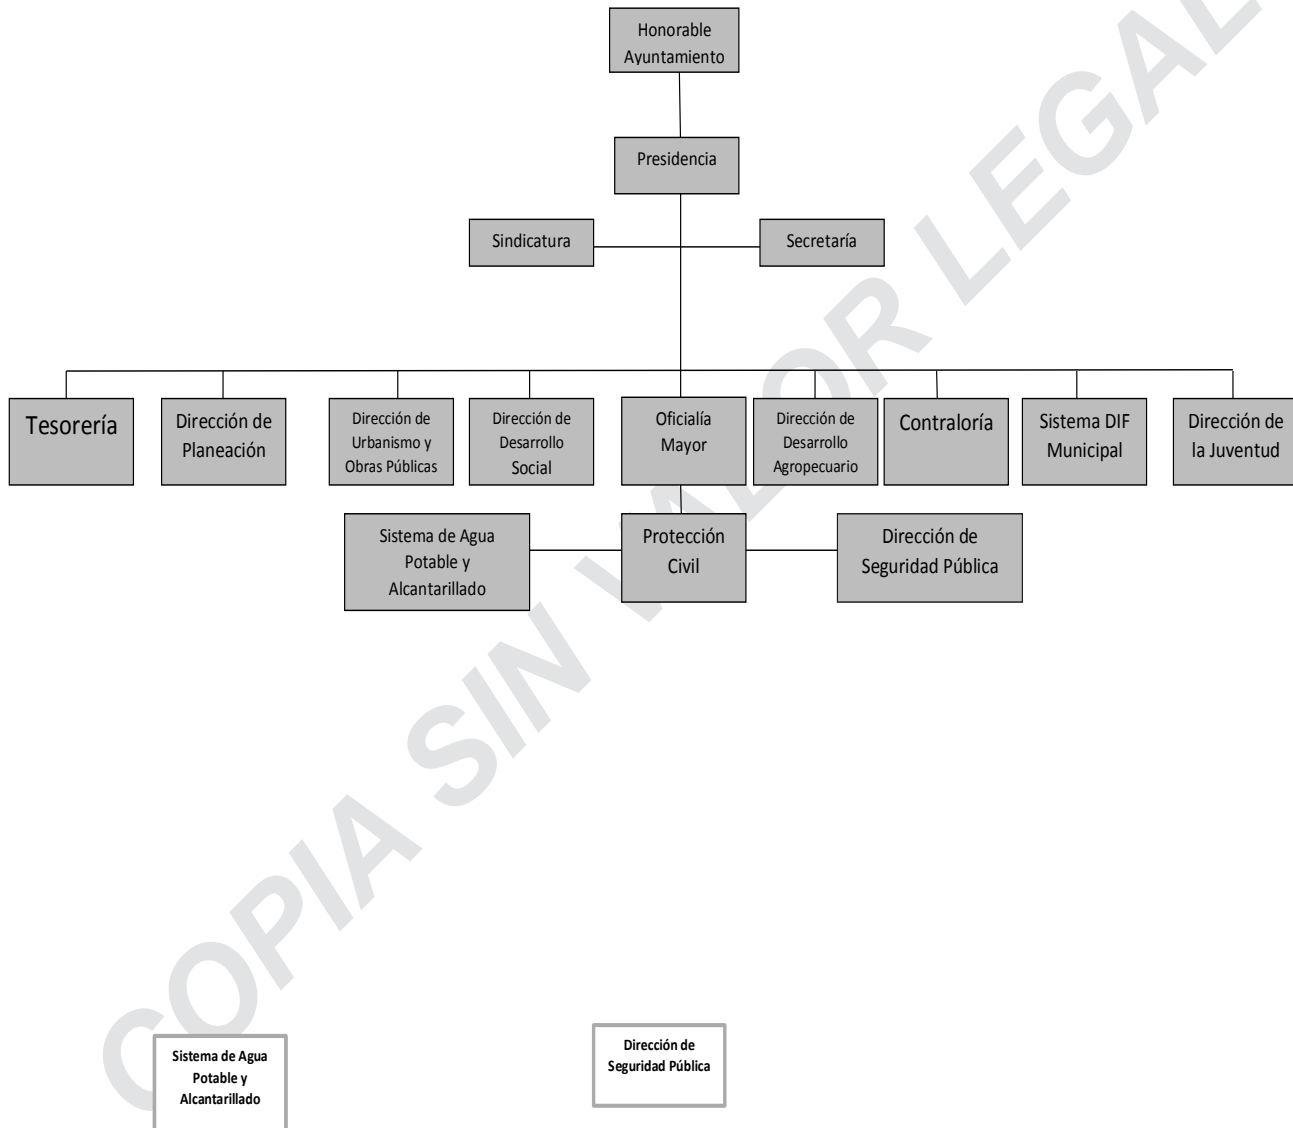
Honorable Ayuntamiento

Presidencia

Sindicatura

Secretaría

Tesorería

Dirección de Planeación

Dirección de Urbanismo y Obras Públicas

Dirección de Desarrollo Social

Oficialía Mayor

Dirección de Desarrollo Agropecuario

Contraloría

Sistema DIF Municipal

Dirección de la Juventud

Sistema de Agua Potable y Alcantarillado

Protección Civil

Dirección de Seguridad Pública

COPIA SIN VALOR LEGAL

Sistema de Agua Potable y Alcantarillado

Dirección de Seguridad Pública